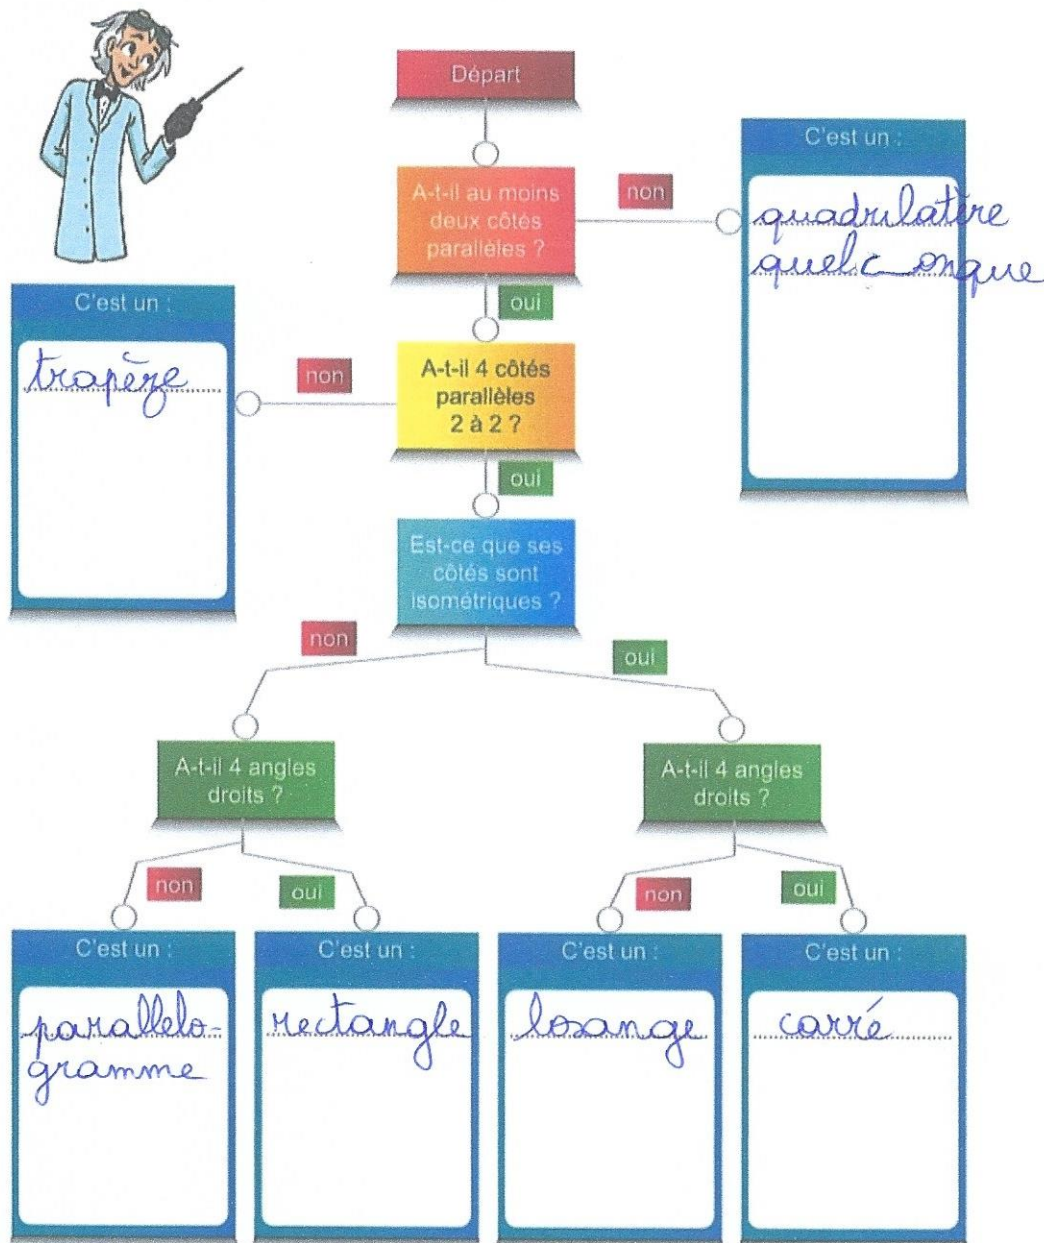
Départ

A-t-il au moins deux côtés parallèles ?

non

C'est un :
quadrulatère quelc onque

oui

C'est un :
trapèze

non

A-t-il 4 côtés parallèles 2 à 2 ?

oui

Est-ce que ses côtés sont isométriques ?

non

oui

A-t-il 4 angles droits ?

A-t-il 4 angles droits ?

non

oui

non

oui

C'est un :
parallélogramme

C'est un :
rectangle

C'est un :
losange

C'est un :
carré